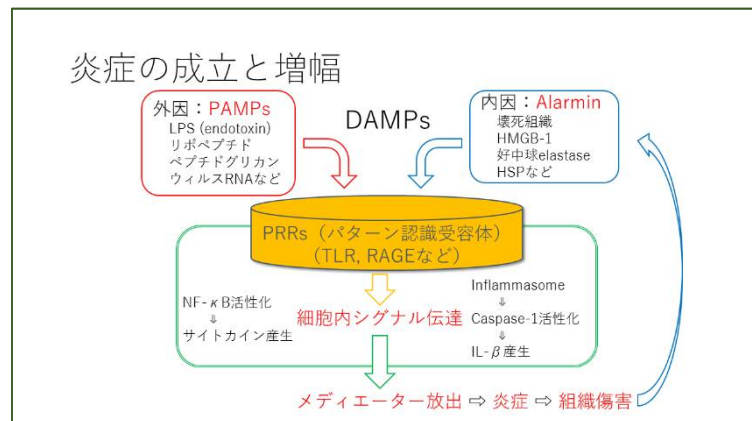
炎症の成立と増幅

外因：PAMPs
LPS (endotoxin)
リポペプチド
ペプチドグリカン
ウィルスRNAなど

DAMPs

内因：Alarmin
壊死組織
HMGB-1
好中球elastase
HSPなど

PRRs（パターン認識受容体）
（TLR, RAGEなど）

NF-$\kappa$B活性化
⇓
サイトカイン産生

細胞内シグナル伝達

Inflammasome
⇓
Caspase-1活性化
⇓
IL-$\beta$産生

メディエーター放出 ⇨ 炎症 ⇨ 組織傷害